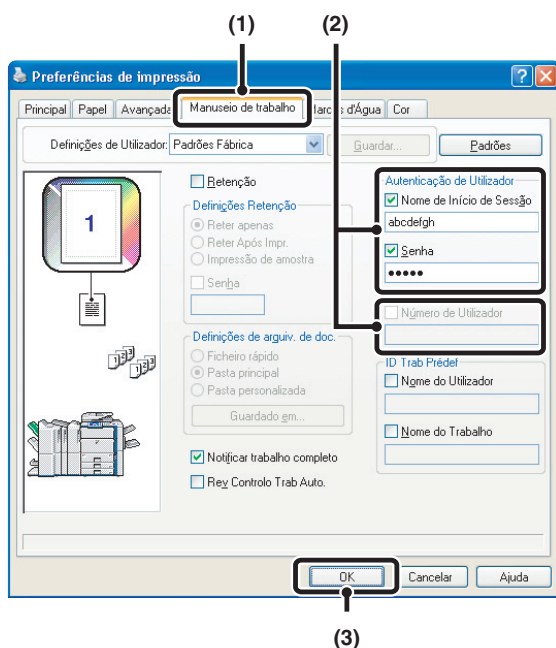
(1)
(2)

Preferências de impressão

Principal | Papel | Avançada | Manuseio de trabalho | Marcas d'Água | Cor

Definições de Utilizador: Padrões Fábrica
Guardar...
Padrões

1

Retenção
Definições Retenção
Reter apenas
Reter Após Impr.
Impressão de amostra
Senha

Definições de arquiv. de doc.
Ficheiro rápido
Pasta principal
Pasta personalizada
Guardado em...

Notificar trabalho completo
Rev Controlo Trab Auto.

Autenticação de Utilizador
Nome de Início de Sessão
abcdefgh
Senha
●●●●●

Número de Utilizador

ID Trab Prédef
Nome do Utilizador
Nome do Trabalho

OK
Cancelar
Ajuda

(3)